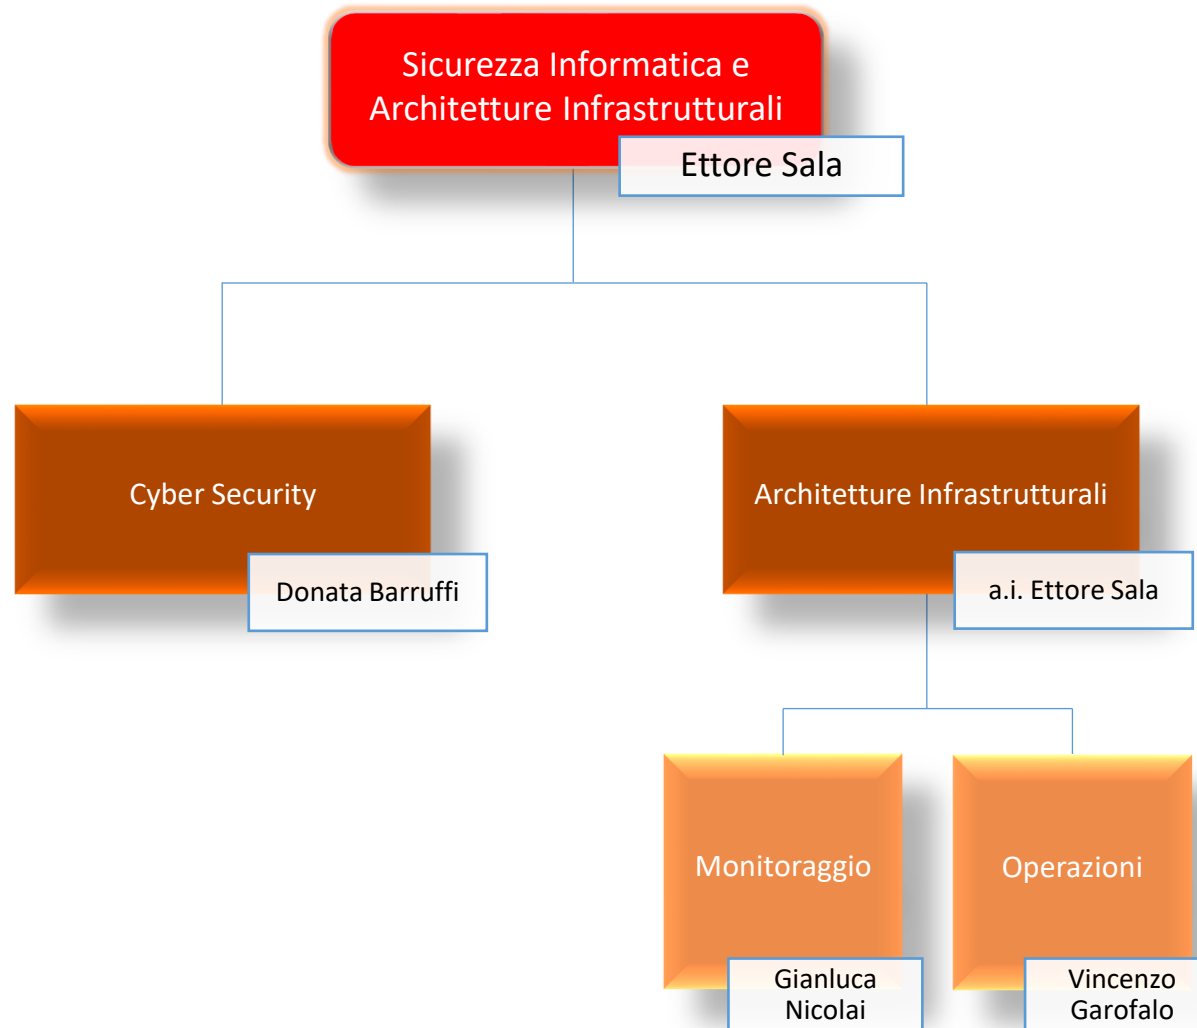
Sicurezza Informatica e Architetture Infrastrutturali

Ettore Sala

Cyber Security

Donata Barruffi

Architetture Infrastrutturali

a.i. Ettore Sala

Monitoraggio

Gianluca Nicolai

Operazioni

Vincenzo Garofalo